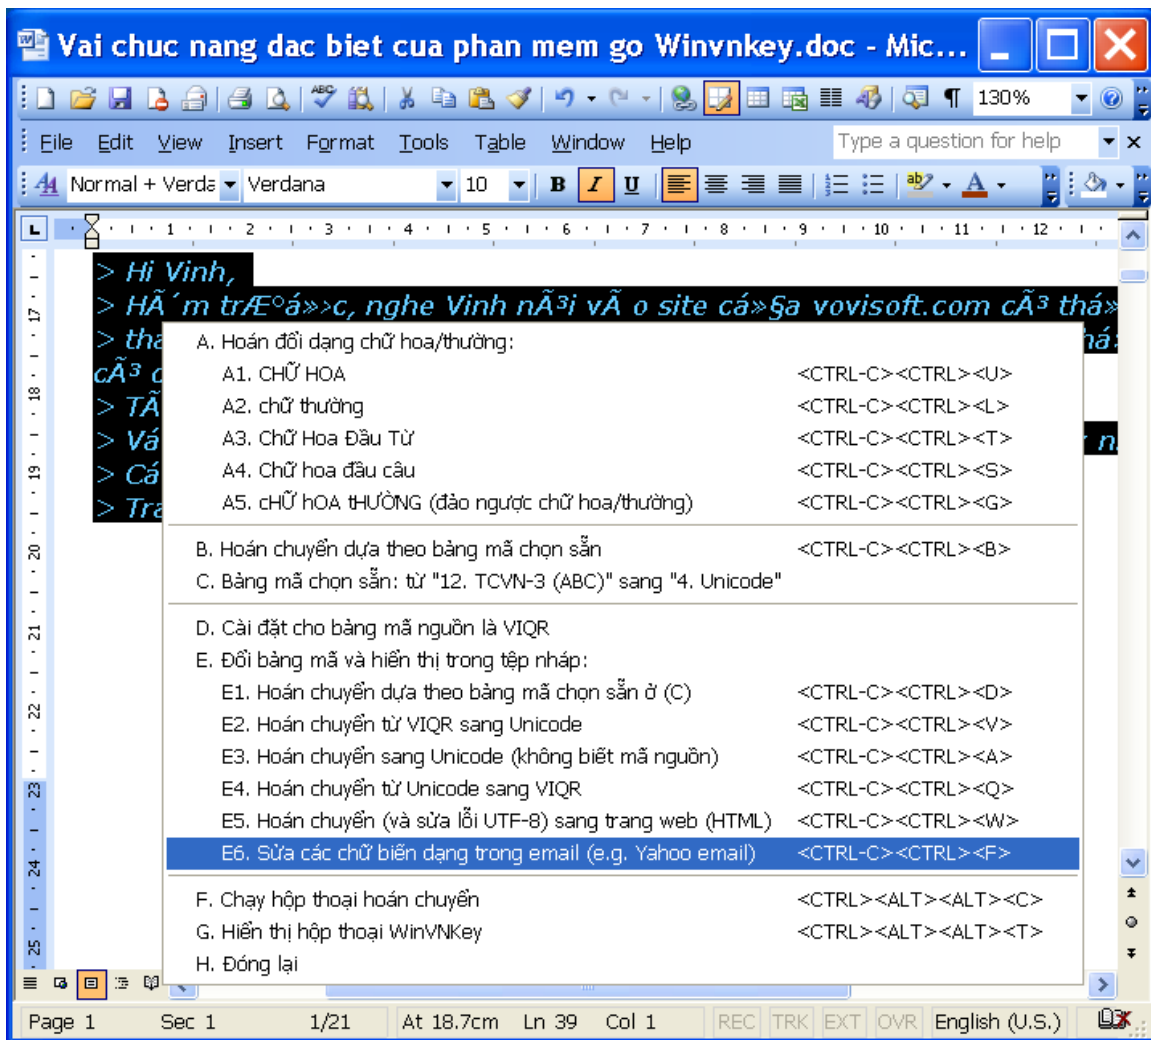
Vai chuc nang dac biet cua phan mem go Winvnkey.doc - Mic...

130%

File Edit View Insert Format Tools Table Window Help

Type a question for help

Normal + Verda Verdana 10 B I U

> Hi Vinh,
> HÃ´m trÆ°á»›c, nghe Vinh nÃ³i vÃ o site cá»§a vovisoft.com cÃ³ thá»
> tha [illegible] há
cÃ³ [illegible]
> TÃ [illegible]
> Vá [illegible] n
> Cá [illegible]
> Tra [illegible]

A. Hoán đổi dạng chữ hoa/thường:
A1. CHỮ HOA <CTRL-C><CTRL><U>
A2. chữ thường <CTRL-C><CTRL><L>
A3. Chữ Hoa Đầu Từ <CTRL-C><CTRL><T>
A4. Chữ hoa đầu câu <CTRL-C><CTRL><S>
A5. cHỮ hOA tHƯỜNG (đảo ngược chữ hoa/thường) <CTRL-C><CTRL><G>

B. Hoán chuyển dựa theo bảng mã chọn sẵn <CTRL-C><CTRL><B>
C. Bảng mã chọn sẵn: từ "12. TCVN-3 (ABC)" sang "4. Unicode"

D. Cài đặt cho bảng mã nguồn là VIQR
E. Đổi bảng mã và hiển thị trong tệp nháp:
E1. Hoán chuyển dựa theo bảng mã chọn sẵn ở (C) <CTRL-C><CTRL><D>
E2. Hoán chuyển từ VIQR sang Unicode <CTRL-C><CTRL><V>
E3. Hoán chuyển sang Unicode (không biết mã nguồn) <CTRL-C><CTRL><A>
E4. Hoán chuyển từ Unicode sang VIQR <CTRL-C><CTRL><Q>
E5. Hoán chuyển (và sửa lỗi UTF-8) sang trang web (HTML) <CTRL-C><CTRL><W>
E6. Sửa các chữ biến dạng trong email (e.g. Yahoo email) <CTRL-C><CTRL><F>

F. Chạy hộp thoại hoán chuyển <CTRL><ALT><ALT><C>
G. Hiển thị hộp thoại WinVNKey <CTRL><ALT><ALT><T>
H. Đóng lại

Page 1 Sec 1 1/21 At 18.7cm Ln 39 Col 1 REC TRK EXT OVR English (U.S.)